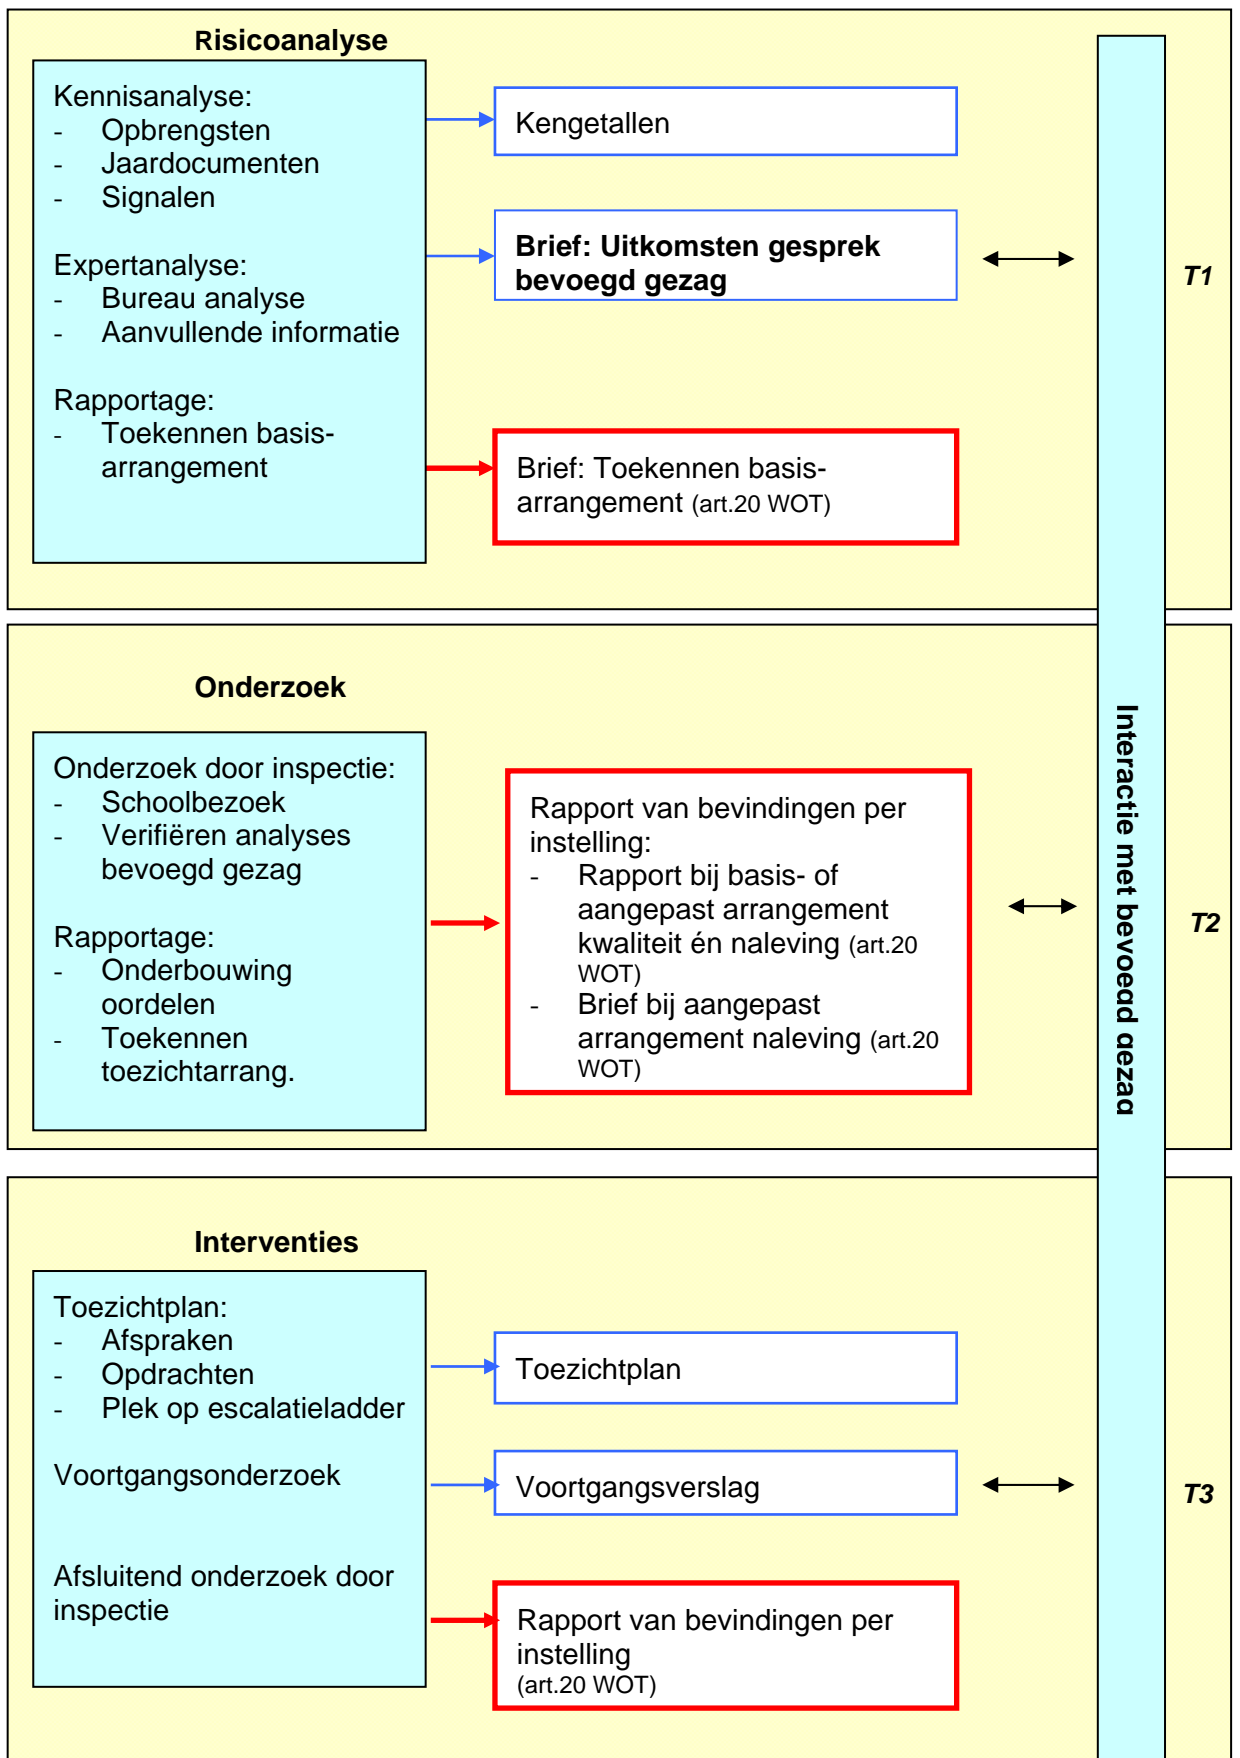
Risicoanalyse

Kennisanalyse:
- Opbrengsten
- Jaardocumenten
- Signalen

Expertanalyse:
- Bureau analyse
- Aanvullende informatie

Rapportage:
- Toekennen basisarrangement

Kengetallen

Brief: Uitkomsten gesprek bevoegd gezag

Brief: Toekennen basisarrangement (art.20 WOT)

T1

Onderzoek

Onderzoek door inspectie:
- Schoolbezoek
- Verifiëren analyses bevoegd gezag

Rapportage:
- Onderbouwing oordelen
- Toekennen toezichtarrang.

Rapport van bevindingen per instelling:
- Rapport bij basis- of aangepast arrangement kwaliteit én naleving (art.20 WOT)
- Brief bij aangepast arrangement naleving (art.20 WOT)

T2

Interactie met bevoegd gezag

Interventies

Toezichtplan:
- Afspraken
- Opdrachten
- Plek op escalatieladder

Voortgangsonderzoek

Afsluitend onderzoek door inspectie

Toezichtplan

Voortgangsverslag

Rapport van bevindingen per instelling (art.20 WOT)

T3